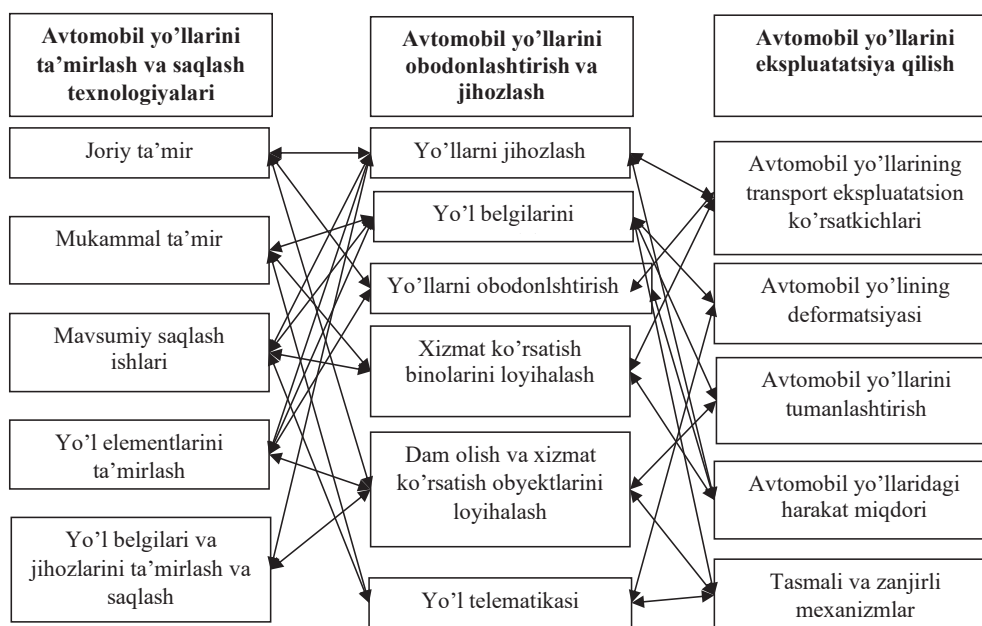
Avtomobil yo'llarini ta'mirlash va saqlash texnologiyalari

Avtomobil yo'llarini obodonlashtirish va jihozlash

Avtomobil yo'llarini ekspluatatsiya qilish

Joriy ta'mir

Mukammal ta'mir

Mavsumiy saqlash ishlari

Yo'l elementlarini ta'mirlash

Yo'l belgilari va jihozlarini ta'mirlash va saqlash

Yo'llarni jihozlash

Yo'l belgilarini

Yo'llarni obodonlshtirish

Xizmat ko'rsatish binolarini loyihalash

Dam olish va xizmat ko'rsatish obyektlarini loyihalash

Yo'l telematikasi

Avtomobil yo'llarining transport ekspluatatsion ko'rsatkichlari

Avtomobil yo'lining deformatsiyasi

Avtomobil yo'llarini tumanlashtirish

Avtomobil yo'llaridagi harakat miqdori

Tasmali va zanjirli mexanizmlar